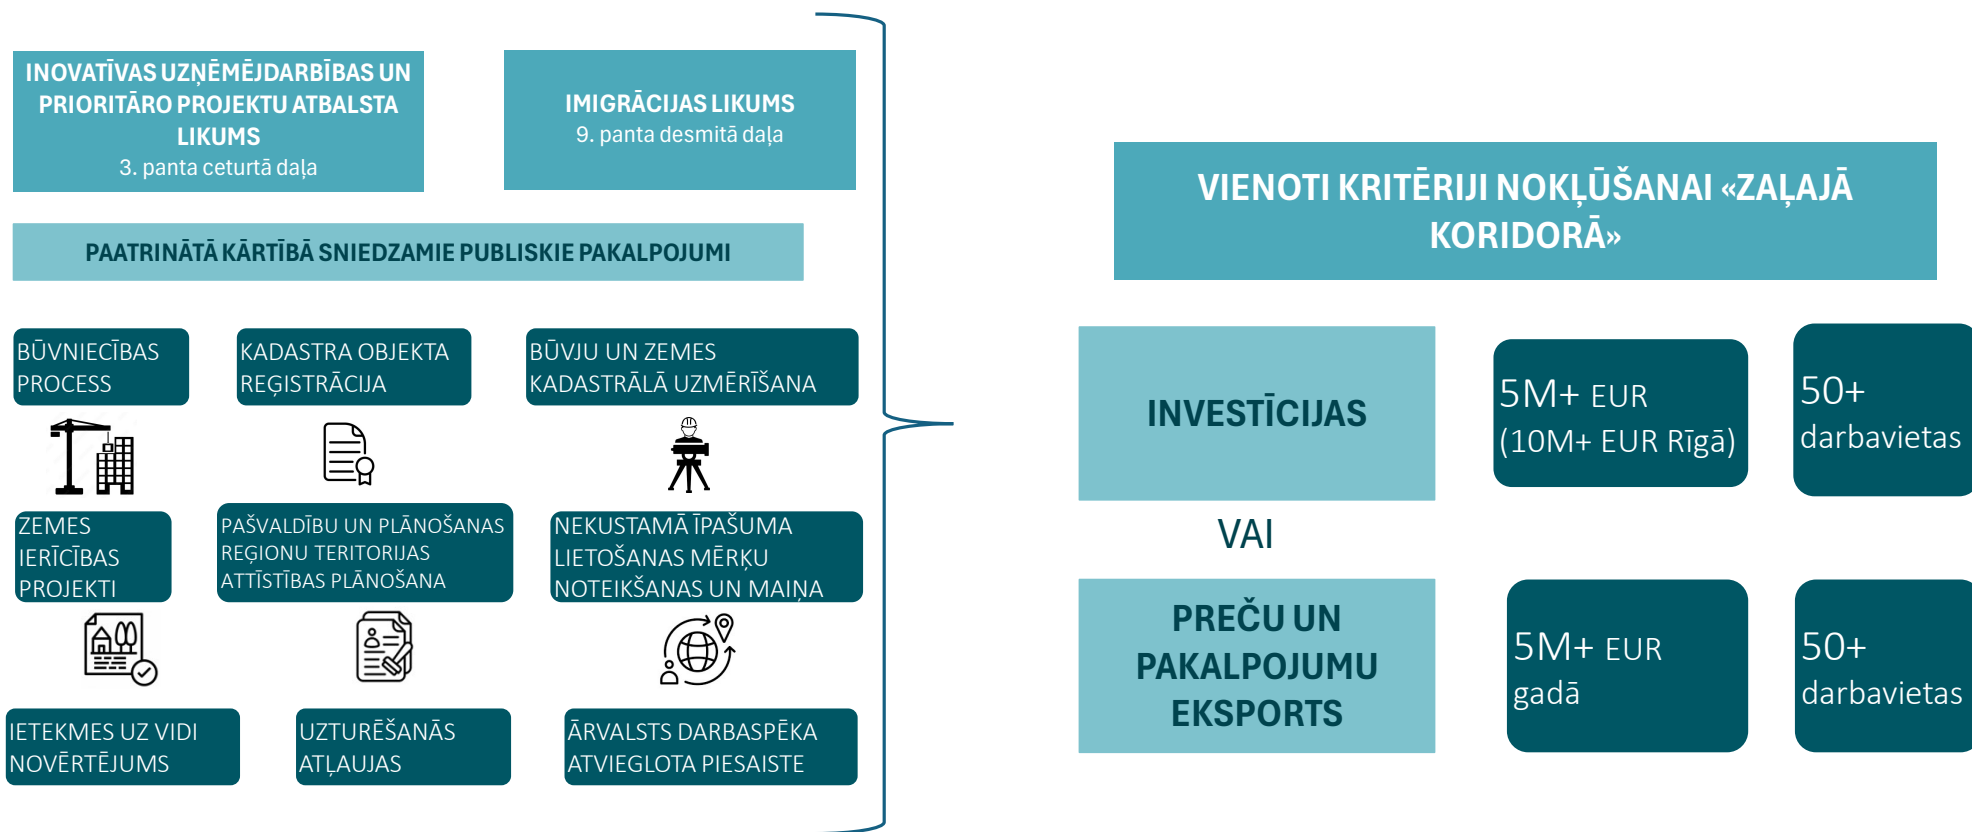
INOVATĪVAS UZŅĒMĒJDARBĪBAS UN PRIORITĀRO PROJEKTU ATBALSTA LIKUMS
3. panta ceturtā daļa

IMIGRĀCIJAS LIKUMS
9. panta desmitā daļa

PAATRINĀTĀ KĀRTĪBĀ SNIEDZAMIE PUBLISKIE PAKALPOJUMI

BŪVNIECĪBAS PROCESS

KADASTRA OBJEKTA REĢISTRĀCIJA

BŪVJU UN ZEMES KADASTRĀLĀ UZMĒRĪŠANA

ZEMES IERĪCĪBAS PROJEKTI

PAŠVALDĪBU UN PLĀNOŠANAS REĢIONU TERITORIJAS ATTĪSTĪBAS PLĀNOŠANA

NEKUSTAMĀ ĪPAŠUMA LIETOŠANAS MĒRĶU NOTEIKŠANAS UN MAIŅA

IETEKMES UZ VIDI NOVĒRTĒJUMS

UZTURĒŠANĀS ATĻAUJAS

ĀRVALSTS DARBASPĒKA ATVIEGLOTA PIESAISTE

VIENOTI KRITĒRIJI NOKĻŪŠANAI «ZAĻAJĀ KORIDORĀ»

INVESTĪCIJAS

5M+ EUR (10M+ EUR Rīgā)

50+ darbavietas

VAI

PREČU UN PAKALPOJUMU EKSPORTS

5M+ EUR gadā

50+ darbavietas